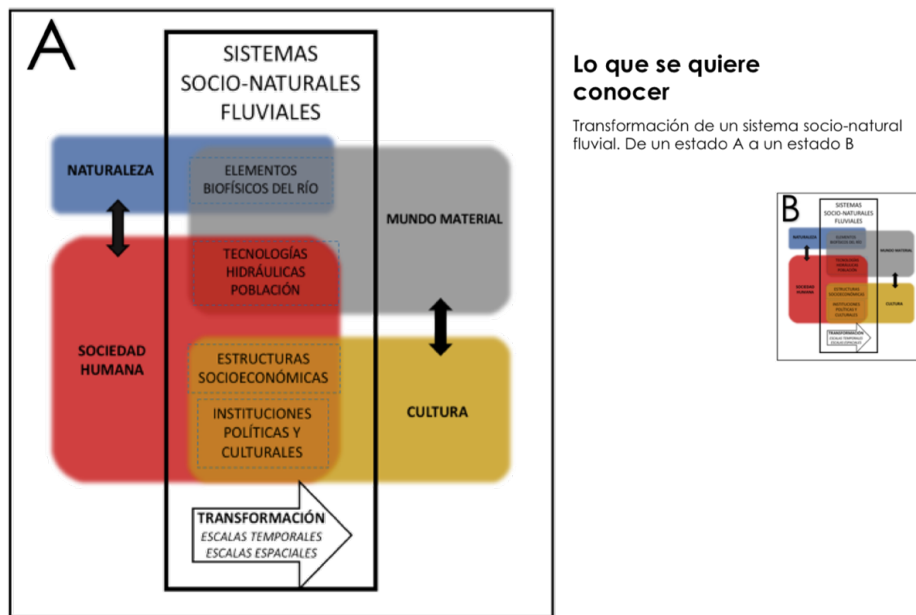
A

SISTEMAS SOCIO-NATURALES FLUVIALES

NATURALEZA

ELEMENTOS BIOFÍSICOS DEL RÍO

MUNDO MATERIAL

TECNOLOGÍAS HIDRÁULICAS POBLACIÓN

SOCIEDAD HUMANA

ESTRUCTURAS SOCIOECONÓMICAS

INSTITUCIONES POLÍTICAS Y CULTURALES

CULTURA

TRANSFORMACIÓN
ESCALAS TEMPORALES
ESCALAS ESPACIALES

Lo que se quiere conocer

Transformación de un sistema socio-natural fluvial. De un estado A a un estado B

B

SISTEMAS SOCIO-NATURALES FLUVIALES

NATURALEZA

ELEMENTOS BIOFÍSICOS DEL RÍO

MUNDO MATERIAL

TECNOLOGÍAS HIDRÁULICAS POBLACIÓN

SOCIEDAD HUMANA

ESTRUCTURAS SOCIOECONÓMICAS

INSTITUCIONES POLÍTICAS Y CULTURALES

CULTURA

TRANSFORMACIÓN
ESCALAS TEMPORALES
ESCALAS ESPACIALES